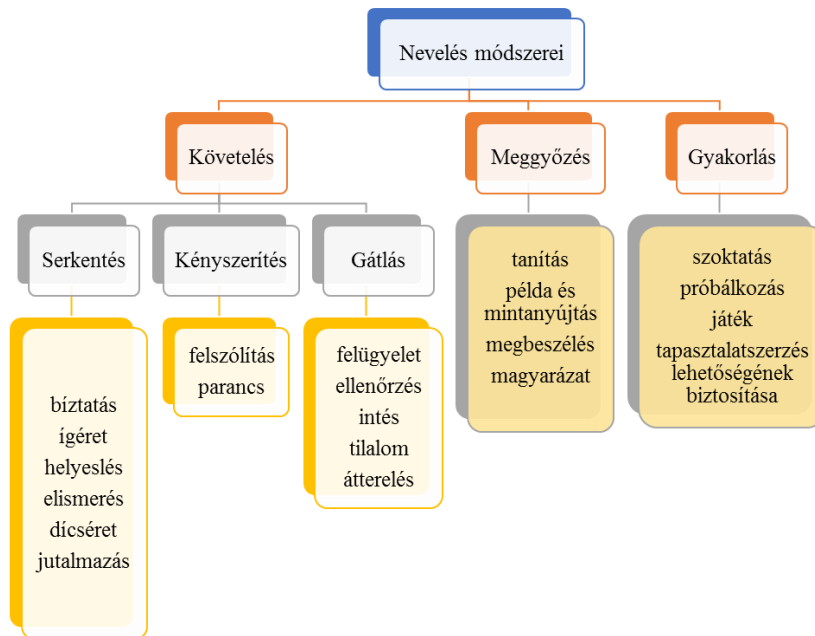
Nevelés módszerei

Követelés

Meggyőzés

Gyakorlás

Serkentés

Kényszerítés

Gátlás

tanítás
példa és mintanyújtás
megbeszélés
magyarázat

szoktatás
próbálkozás
játék
tapasztalatszerzés lehetőségének biztosítása

biztatás
ígéret
helyeslés
elismerés
dícséret
jutalmazás

felszólítás
parancs

felügyelet
ellenőrzés
intés
tilalom
átterelés